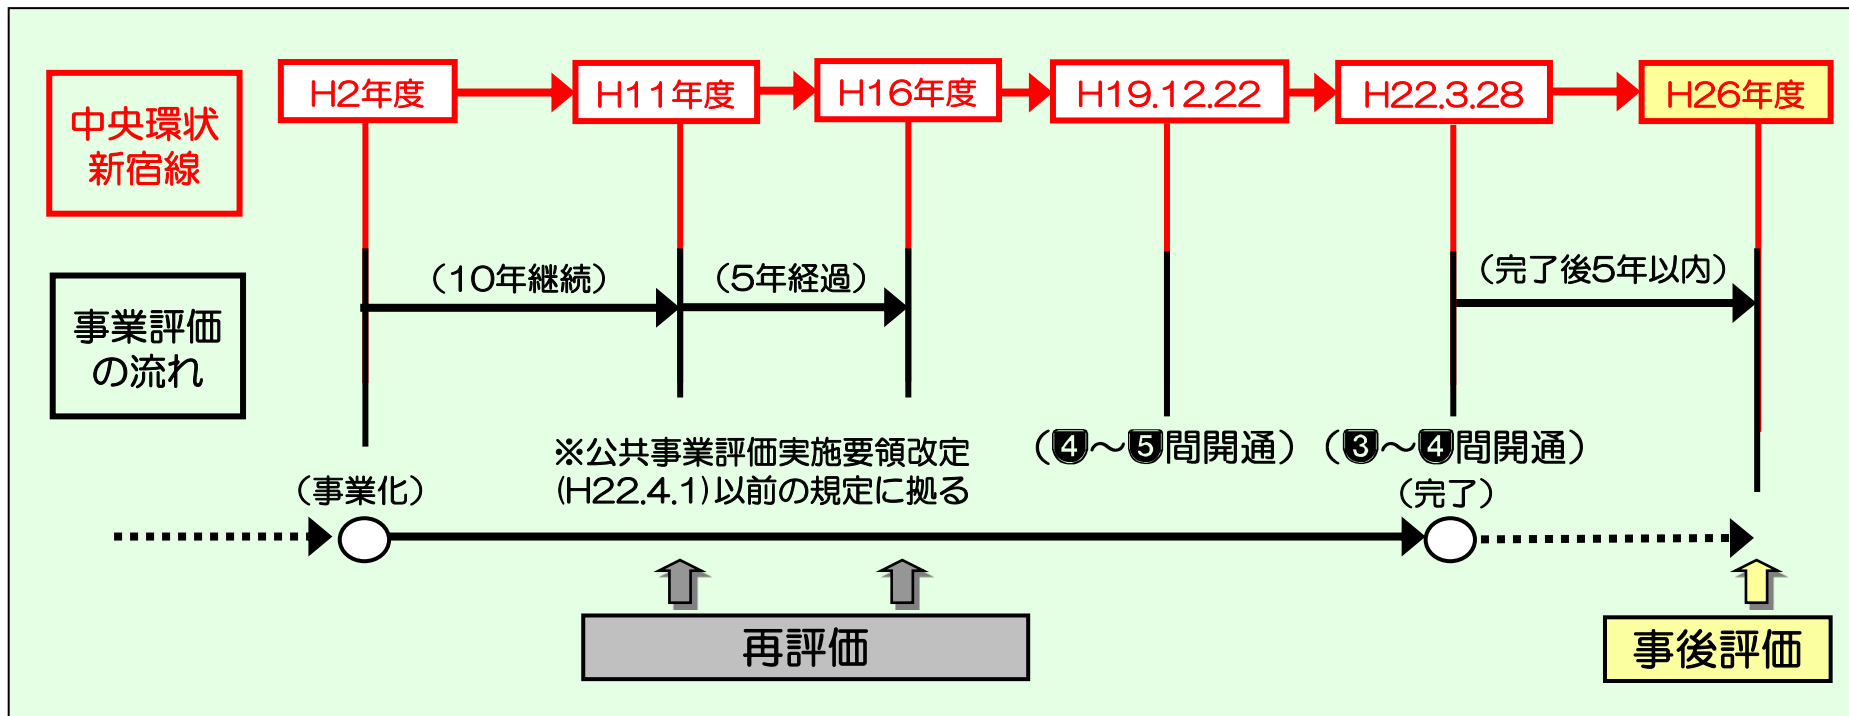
中央環状新宿線

H2年度

H11年度

H16年度

H19.12.22

H22.3.28

H26年度

事業評価の流れ

（10年継続）

（5年経過）

（完了後5年以内）

※公共事業評価実施要領改定（H22.4.1）以前の規定に拠る

（❹～❺間開通）

（❸～❹間開通）

（事業化）

（完了）

再評価

事後評価